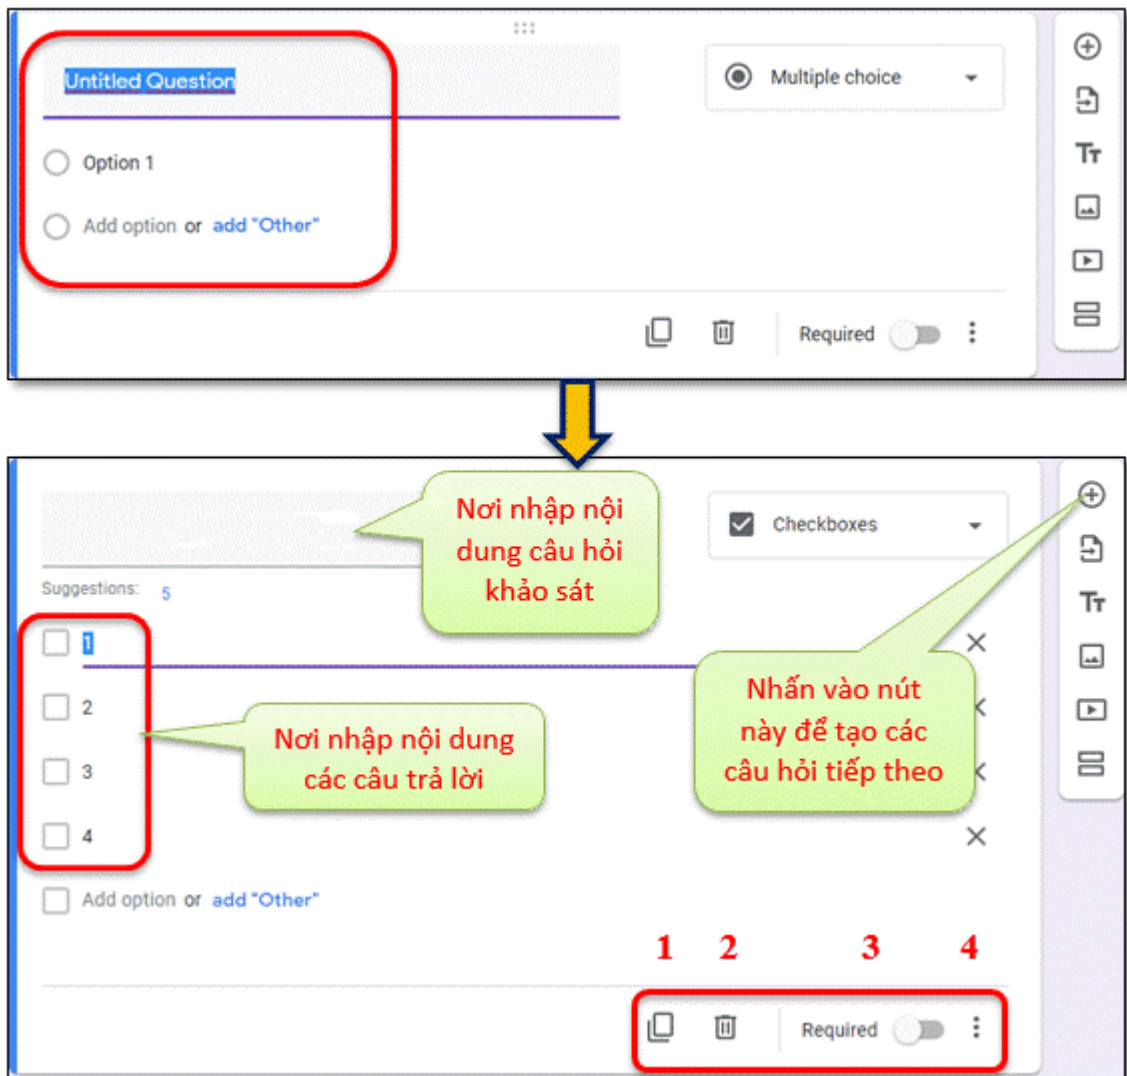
Untitled Question

Multiple choice

Option 1

Add option or add "Other"

Required

Nơi nhập nội dung câu hỏi khảo sát

Checkboxes

Suggestions: 5

1

2

3

4

Nơi nhập nội dung các câu trả lời

Nhấn vào nút này để tạo các câu hỏi tiếp theo

Add option or add "Other"

1 2 3 4

Required